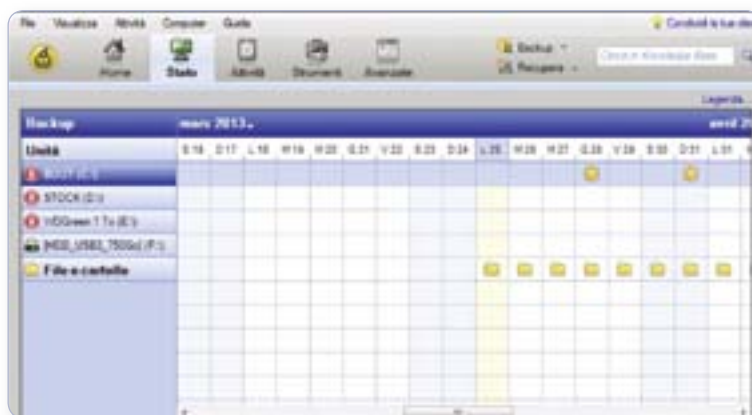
File Visualizza Attività Computer Guida

Condividi le tue

Home Stato Attività Strumenti Avanzate

Backup Recupera

Cerca in Knowledge Base

Legenda

Backup

marzo 2013

aprile 2

Unità

S 16 D 17 L 18 M 19 M 20 G 21 V 22 S 23 D 24 L 25 M 26 M 27 G 28 V 29 S 30 D 31 L 01

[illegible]

STOCK (D:)

HDGreen 1 To (E:)

[HDD_USB3_750Go] (F:)

File e cartelle